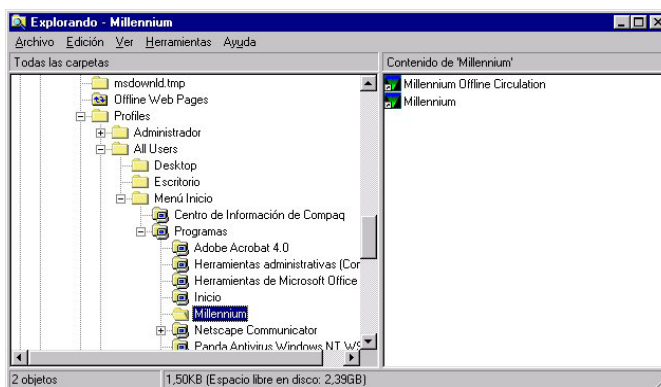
Explorando - Millennium

Archivo Edición Ver Herramientas Ayuda

Todas las carpetas

msdownld.tmp
Offline Web Pages
Profiles
Administrador
All Users
Desktop
Escritorio
Menú Inicio
Centro de Información de Compaq
Programas
Adobe Acrobat 4.0
Herramientas administrativas (Cor
Herramientas de Microsoft Office
Inicio
Millennium
Netscape Communicator
Panda Antivirus Windows NT WS

Contenido de 'Millennium'

Millennium Offline Circulation
Millennium

2 objetos
1,50KB (Espacio libre en disco: 2,39GB)